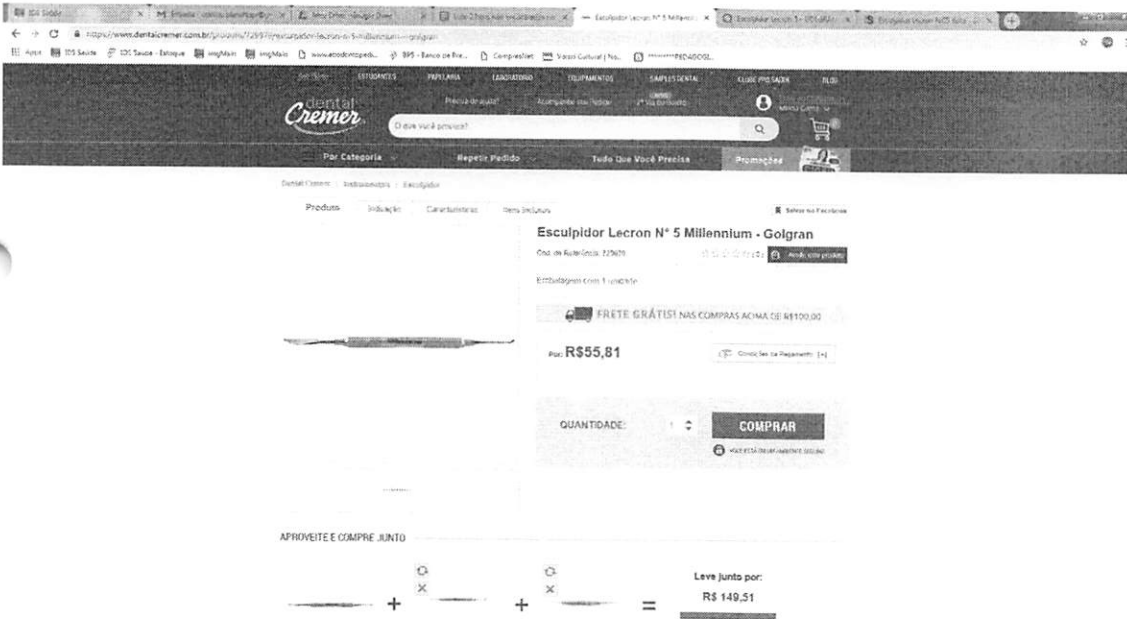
Esculpidor Lecron N° 5 Millennium - Golgran

Cod. de Referência: 223609

Embalagem com 1 unidade

FRETE GRÁTIS! NAS COMPRAS ACIMA DE R$100,00

Por: R$55,81

Condições de Pagamento [+]

QUANTIDADE: 1

COMPRAR

dental Cremer

O que você procura?

Por Categoria

Repetir Pedido

Tudo Que Você Precisa

Promoções

Produto

Indicação

Características

Itens Inclusos

APROVEITE E COMPRE JUNTO

Leve junto por:

R$ 149,51